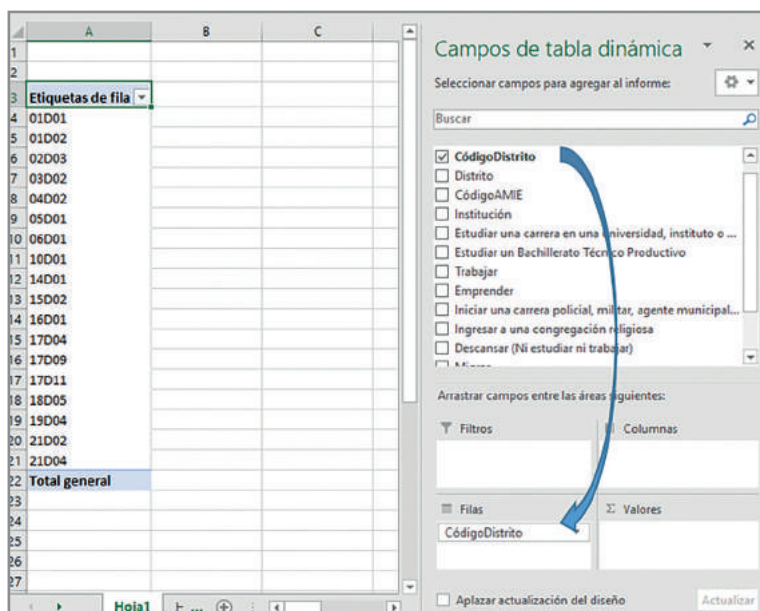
| | A | B | C |
|---|---|---|---|
| 1 | | | |
| 2 | | | |
| 3 | Etiquetas de fila | | |
| 4 | 01D01 | | |
| 5 | 01D02 | | |
| 6 | 02D03 | | |
| 7 | 03D02 | | |
| 8 | 04D02 | | |
| 9 | 05D01 | | |
| 10 | 06D01 | | |
| 11 | 10D01 | | |
| 12 | 14D01 | | |
| 13 | 15D02 | | |
| 14 | 16D01 | | |
| 15 | 17D04 | | |
| 16 | 17D09 | | |
| 17 | 17D11 | | |
| 18 | 18D05 | | |
| 19 | 19D04 | | |
| 20 | 21D02 | | |
| 21 | 21D04 | | |
| 22 | Total general | | |
| 23 | | | |
| 24 | | | |
| 25 | | | |
| 26 | | | |
| 27 | | | |

Hoja1

Campos de tabla dinámica

Seleccionar campos para agregar al informe:

Buscar

CódigoDistrito
Distrito
CódigoAMIE
Institución
Estudiar una carrera en una universidad, instituto o ...
Estudiar un Bachillerato Técnico Productivo
Trabajar
Emprender
Iniciar una carrera policial, militar, agente municipal...
Ingresar a una congregación religiosa
Descansar (Ni estudiar ni trabajar)

Arrastrar campos entre las áreas siguientes:

Filtros
Columnas
Filas
Σ Valores
CódigoDistrito

Aplazar actualización del diseño
Actualizar